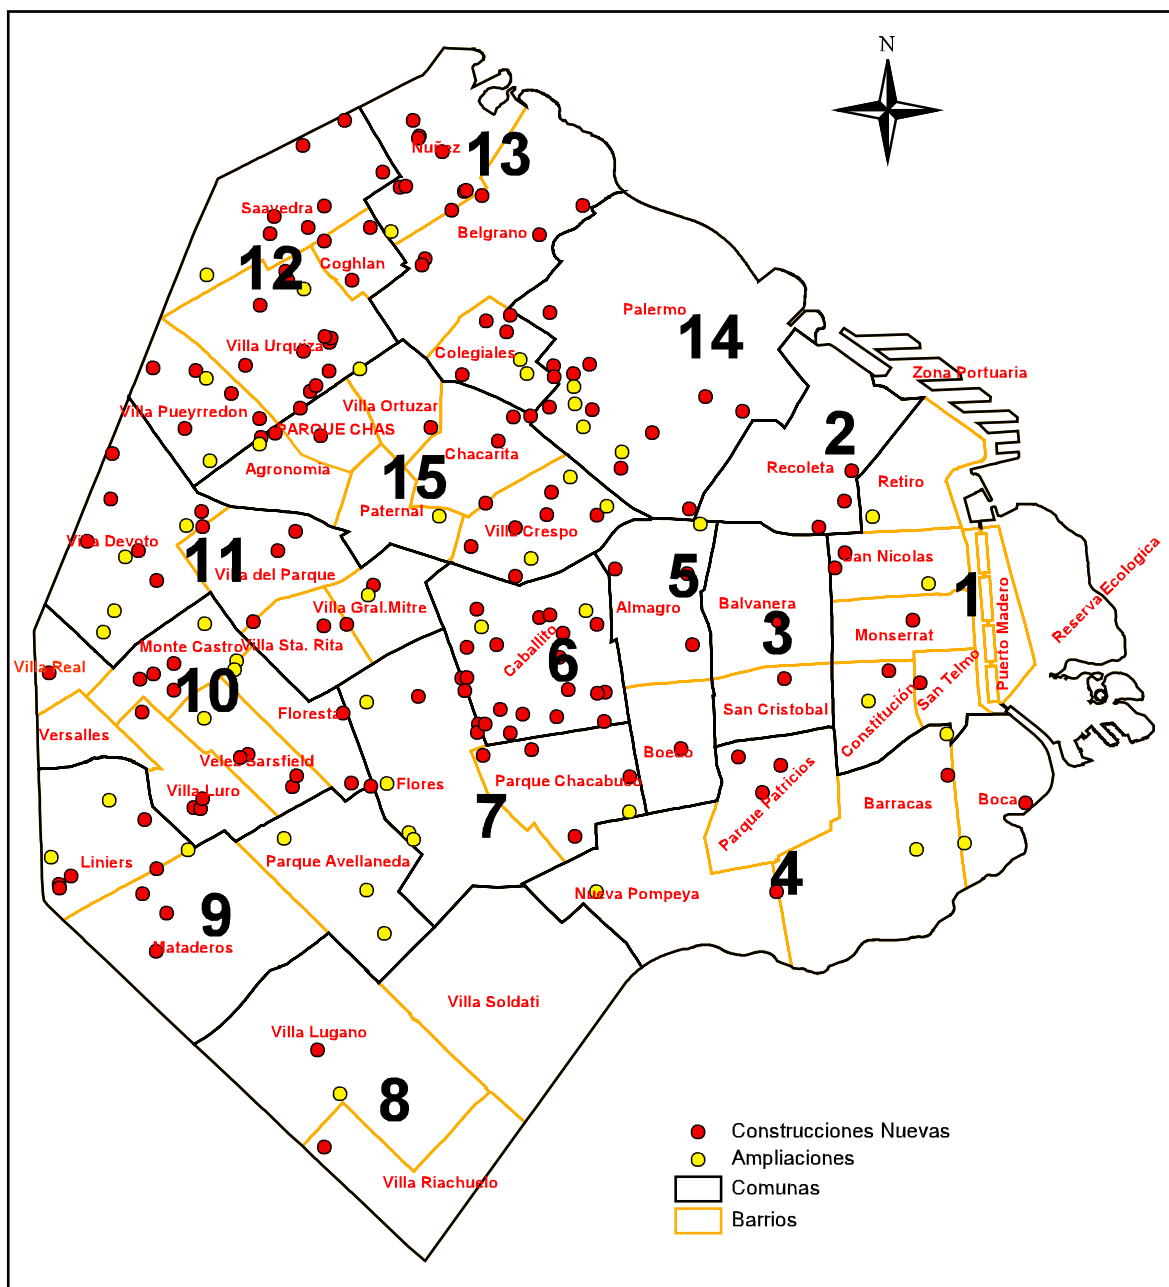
N

Nuñez
13
Saavedra
Belgrano
12
Coghlan
Palermo
14
Villa Urquiza
Colegiales
Zona Portuaria
Villa Pueyrredon
Villa Ortuzar
PARQUE CHAS
2
Chacarita
Agronomia
Recoleta
15
Retiro
Paternal
Villa Crespo
Villa Devoto
11
5
San Nicolas
Villa del Parque
Reserva Ecologica
1
Villa Gral.Mitre
Almagro
Balvanera
Caballito
3
Monserrat
Monte Castro
Villa Sta. Rita
6
Puerto Madero
Villa Real
10
San Telmo
Floresta
San Cristobal
Constitución
Versalles
Boedo
Velez Sarsfield
Parque Chacabuco
Villa Luro
Flores
Parque Patricios
Barracas
Boca
7
Liniers
Parque Avellaneda
4
Nueva Pompeya
9
Mataderos
Villa Soldati
Villa Lugano
8
Villa Riachuelo

Construcciones Nuevas
Ampliaciones
Comunas
Barrios